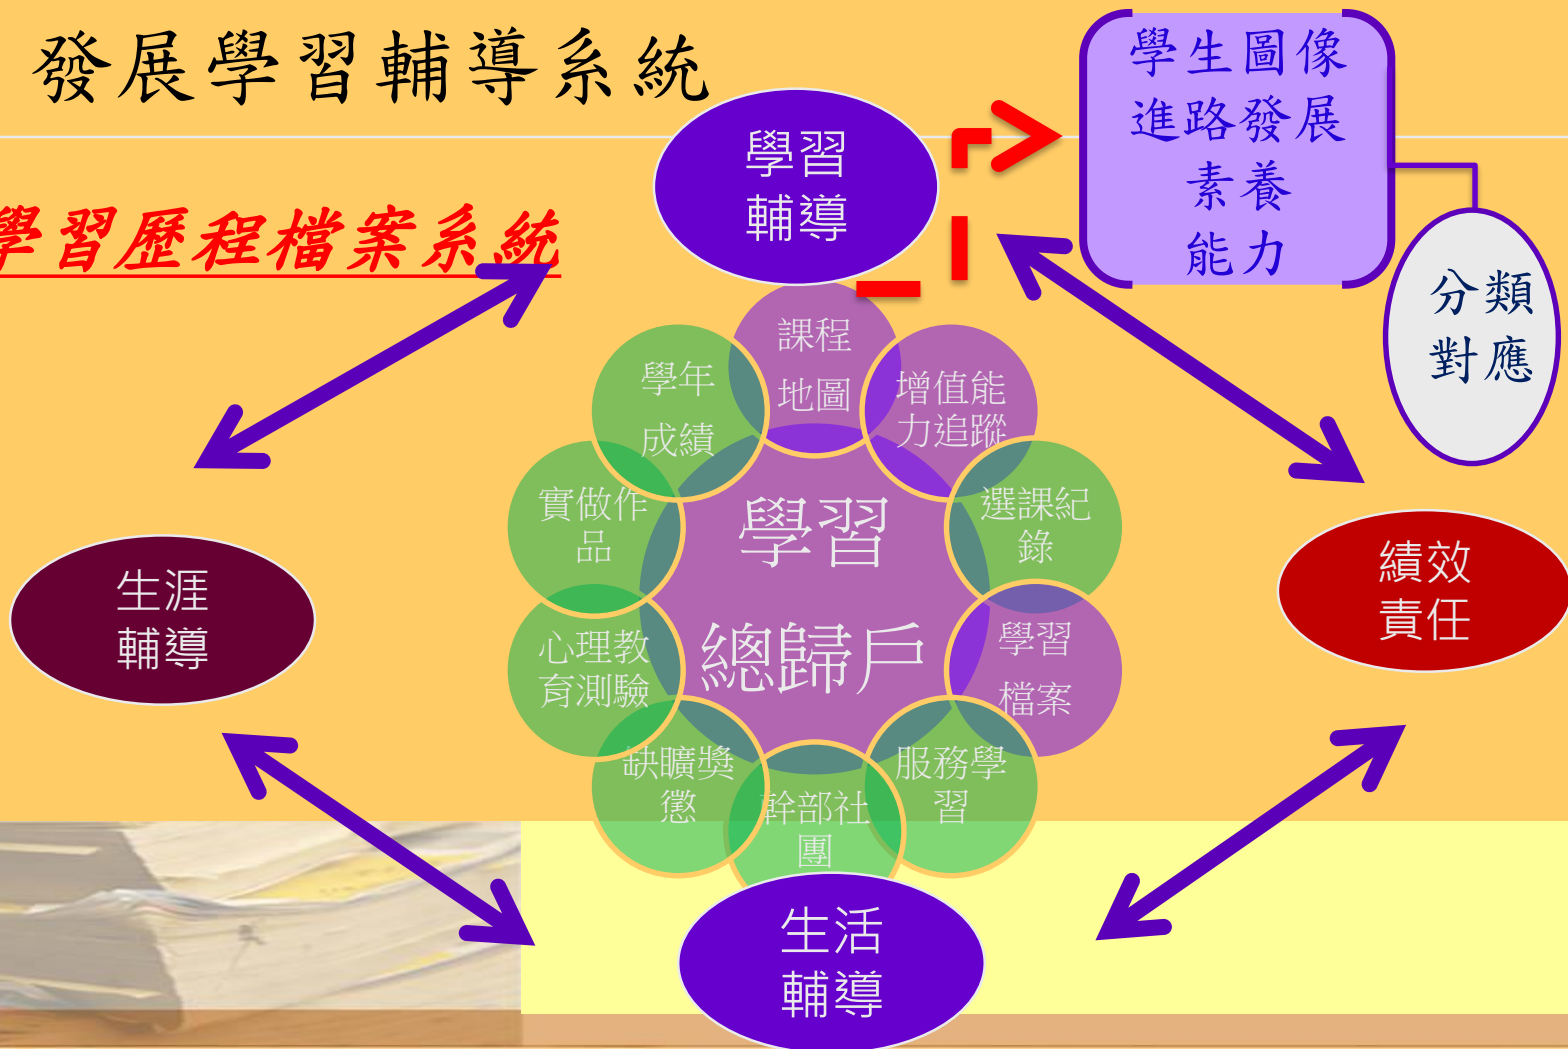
發展學習輔導系統

學習歷程檔案系統

學習輔導

學生圖像
進路發展
素養
能力

分類
對應

課程地圖

學年成績

增值能力追蹤

實做作品

學習總歸戶

選課紀錄

心理教育測驗

學習檔案

缺曠獎懲

幹部社團

服務學習

生涯輔導

績效責任

生活輔導